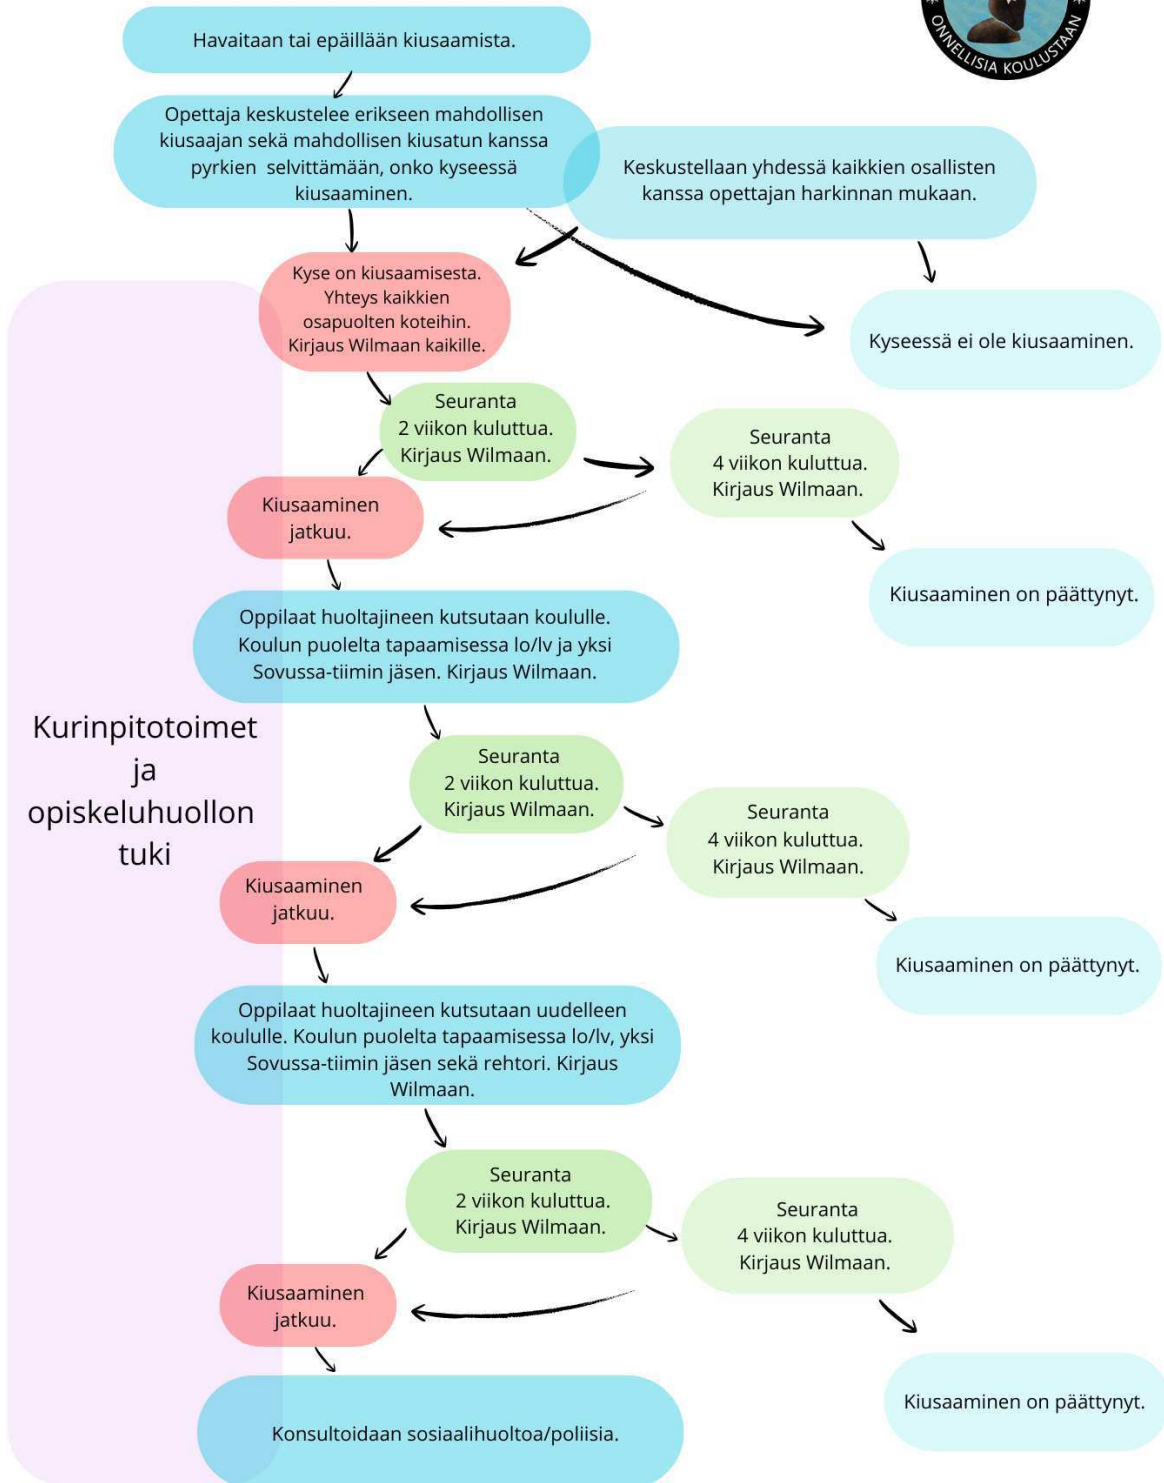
ONNELLISIA KOULUSTAAN

Havaitaan tai epäillään kiusaamista.

Opettaja keskustelee erikseen mahdollisen kiusaajan sekä mahdollisen kiusatun kanssa pyrkien selvittämään, onko kyseessä kiusaaminen.

Keskustellaan yhdessä kaikkien osallisten kanssa opettajan harkinnan mukaan.

Kyse on kiusaamisesta. Yhteys kaikkien osapuolten koteihin. Kirjaus Wilmaan kaikille.

Kyseessä ei ole kiusaaminen.

Seuranta 2 viikon kuluttua. Kirjaus Wilmaan.

Seuranta 4 viikon kuluttua. Kirjaus Wilmaan.

Kiusaaminen jatkuu.

Kiusaaminen on päättynyt.

Oppilaat huoltajineen kutsutaan koululle. Koulun puolelta tapaamisessa lo/lv ja yksi Sovussa-tiimin jäsen. Kirjaus Wilmaan.

Kurinpitotoimet ja opiskeluhuollon tuki

Seuranta 2 viikon kuluttua. Kirjaus Wilmaan.

Seuranta 4 viikon kuluttua. Kirjaus Wilmaan.

Kiusaaminen jatkuu.

Kiusaaminen on päättynyt.

Oppilaat huoltajineen kutsutaan uudelleen koululle. Koulun puolelta tapaamisessa lo/lv, yksi Sovussa-tiimin jäsen sekä rehtori. Kirjaus Wilmaan.

Seuranta 2 viikon kuluttua. Kirjaus Wilmaan.

Seuranta 4 viikon kuluttua. Kirjaus Wilmaan.

Kiusaaminen jatkuu.

Kiusaaminen on päättynyt.

Konsultoidaan sosiaalihuoltoa/poliisia.